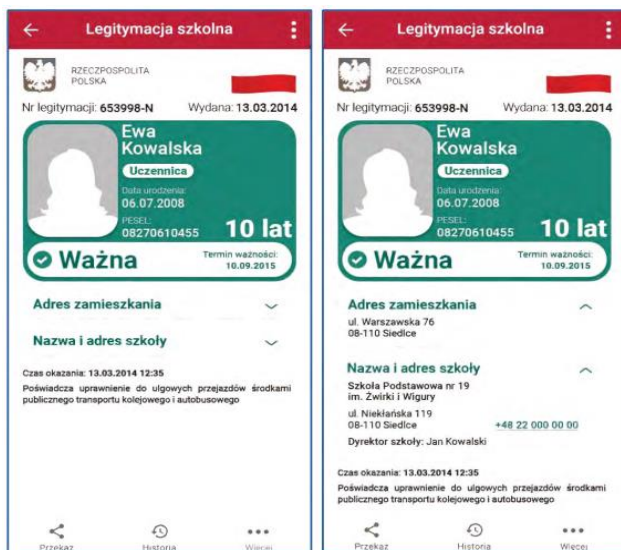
Legitymacja szkolna

RZECZPOSPOLITA POLSKA

Nr legitymacji: 653998-N Wydana: 13.03.2014

Ewa Kowalska

Uczennica

Data urodzenia: 06.07.2008

PESEL: 08270610455

10 lat

Ważna

Termin ważności: 10.09.2015

Adres zamieszkania

Nazwa i adres szkoły

Czas okazania: 13.03.2014 12:35

Poświadcza uprawnienie do ulgowych przejazdów środkami publicznego transportu kolejowego i autobusowego

Przekaż Historia Więcej

Legitymacja szkolna

RZECZPOSPOLITA POLSKA

Nr legitymacji: 653998-N Wydana: 13.03.2014

Ewa Kowalska

Uczennica

Data urodzenia: 06.07.2008

PESEL: 08270610455

10 lat

Ważna

Termin ważności: 10.09.2015

Adres zamieszkania

ul. Warszawska 76
08-110 Siedlce

Nazwa i adres szkoły

Szkoła Podstawowa nr 19 im. Żwirki i Wigury

ul. Niekłańska 119
08-110 Siedlce +48 22 000 00 00

Dyrektor szkoły: Jan Kowalski

Czas okazania: 13.03.2014 12:35

Poświadcza uprawnienie do ulgowych przejazdów środkami publicznego transportu kolejowego i autobusowego

Przekaż Historia Więcej